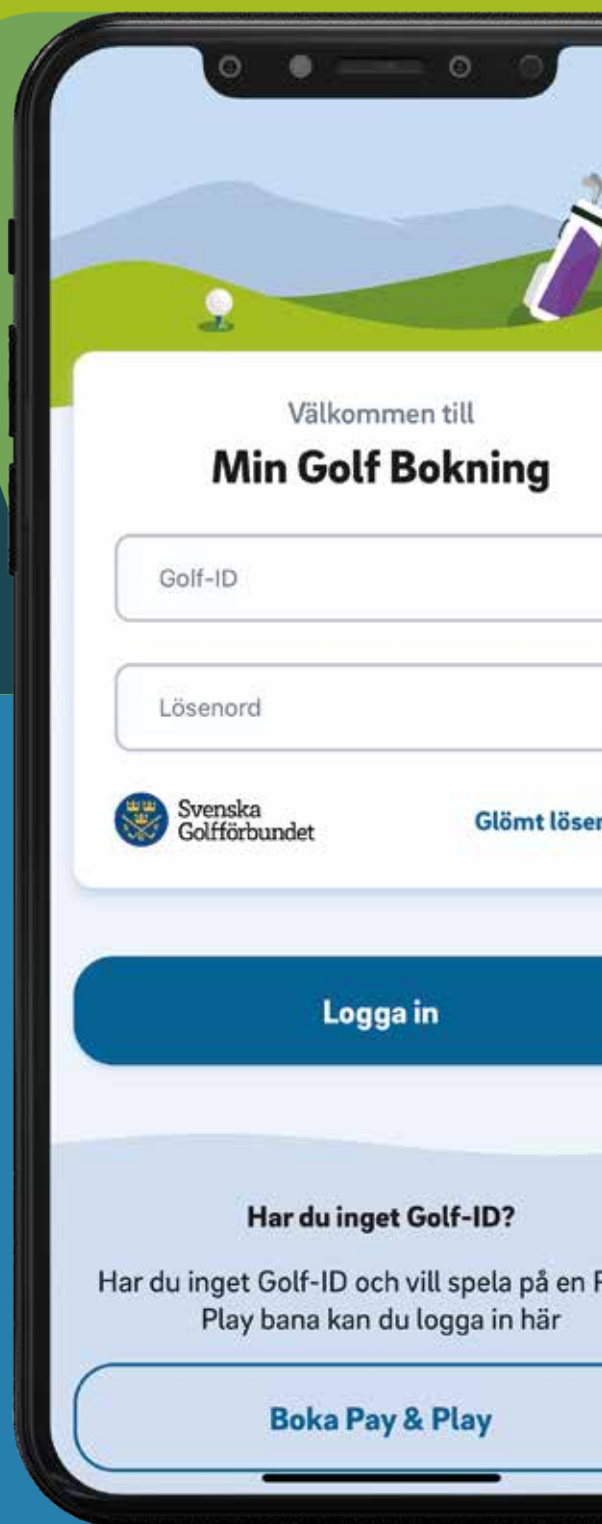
Välkommen till

Min Golf Bokning

Golf-ID

Lösenord

Svenska Golfförbundet

Glömt löser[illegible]

Logga in

Har du inget Golf-ID?

Har du inget Golf-ID och vill spela på en P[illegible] Play bana kan du logga in här

Boka Pay & Play